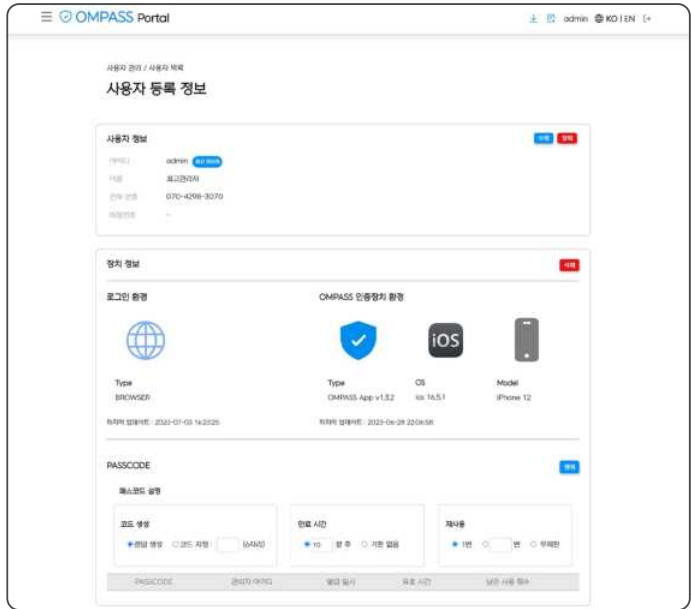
OMPASS Portal

admin KO | EN

사용자 관리 / 사용자 목록

사용자 등록 정보

사용자 정보

수정 삭제

아이디 admin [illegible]

이름 최고관리자

전화 번호 070-4298-3070

회원번호 -

장치 정보

삭제

로그인 환경

Type
BROWSER

최근 업데이트 : 2023-07-03 16:23:25

OMPASS 인증장치 환경

iOS

Type
OMPASS App v1.3.2

OS
ios 16.5.1

Model
iPhone 12

최근 업데이트 : 2023-06-28 22:06:58

PASSCODE

생성

패스코드 설정

코드 생성
랜덤 생성 코드 지정 : (6자리)

만료 시간
10 분 후 기한 없음

재사용
1번 번 무제한

| PASSCODE | 관리자 아이디 | 발급 일시 | 유효 시간 | 남은 사용 횟수 |
|---|---|---|---|---|